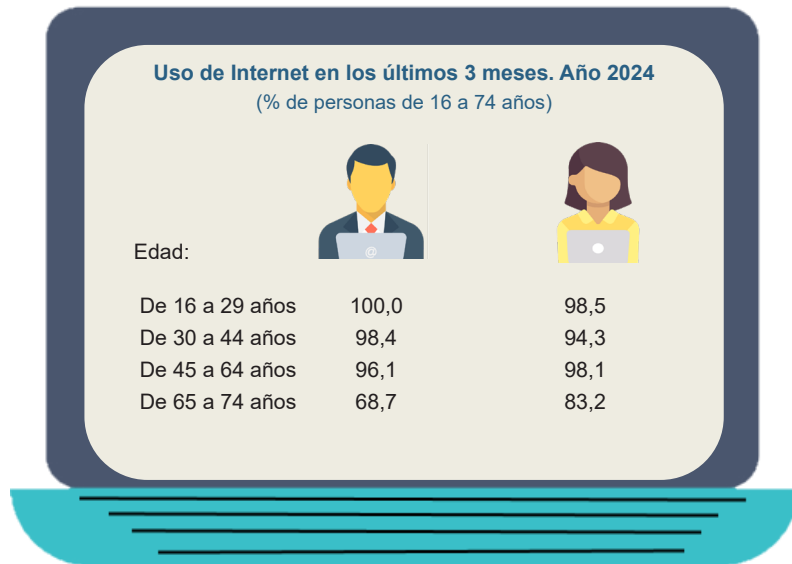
Uso de Internet en los últimos 3 meses. Año 2024
(% de personas de 16 a 74 años)

Edad:

| | | |
|---|---|---|
| De 16 a 29 años | 100,0 | 98,5 |
| De 30 a 44 años | 98,4 | 94,3 |
| De 45 a 64 años | 96,1 | 98,1 |
| De 65 a 74 años | 68,7 | 83,2 |